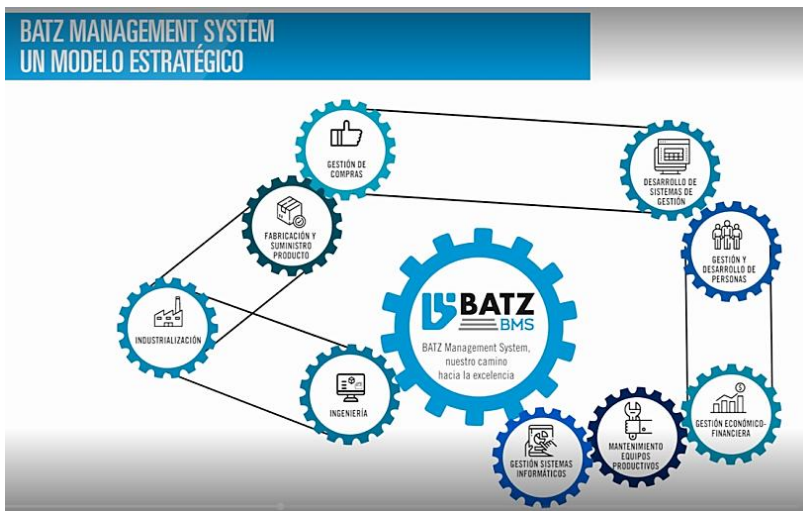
BATZ MANAGEMENT SYSTEM
UN MODELO ESTRATÉGICO

GESTIÓN DE COMPRAS

DESARROLLO DE SISTEMAS DE GESTIÓN

FABRICACIÓN Y SUMINISTRO PRODUCTO

GESTIÓN Y DESARROLLO DE PERSONAS

BATZ
BMS
BATZ Management System, nuestro camino hacia la excelencia

INDUSTRIALIZACIÓN

INGENIERÍA

GESTIÓN ECONÓMICO-FINANCIERA

MANTENIMIENTO EQUIPOS PRODUCTIVOS

GESTIÓN SISTEMAS INFORMÁTICOS